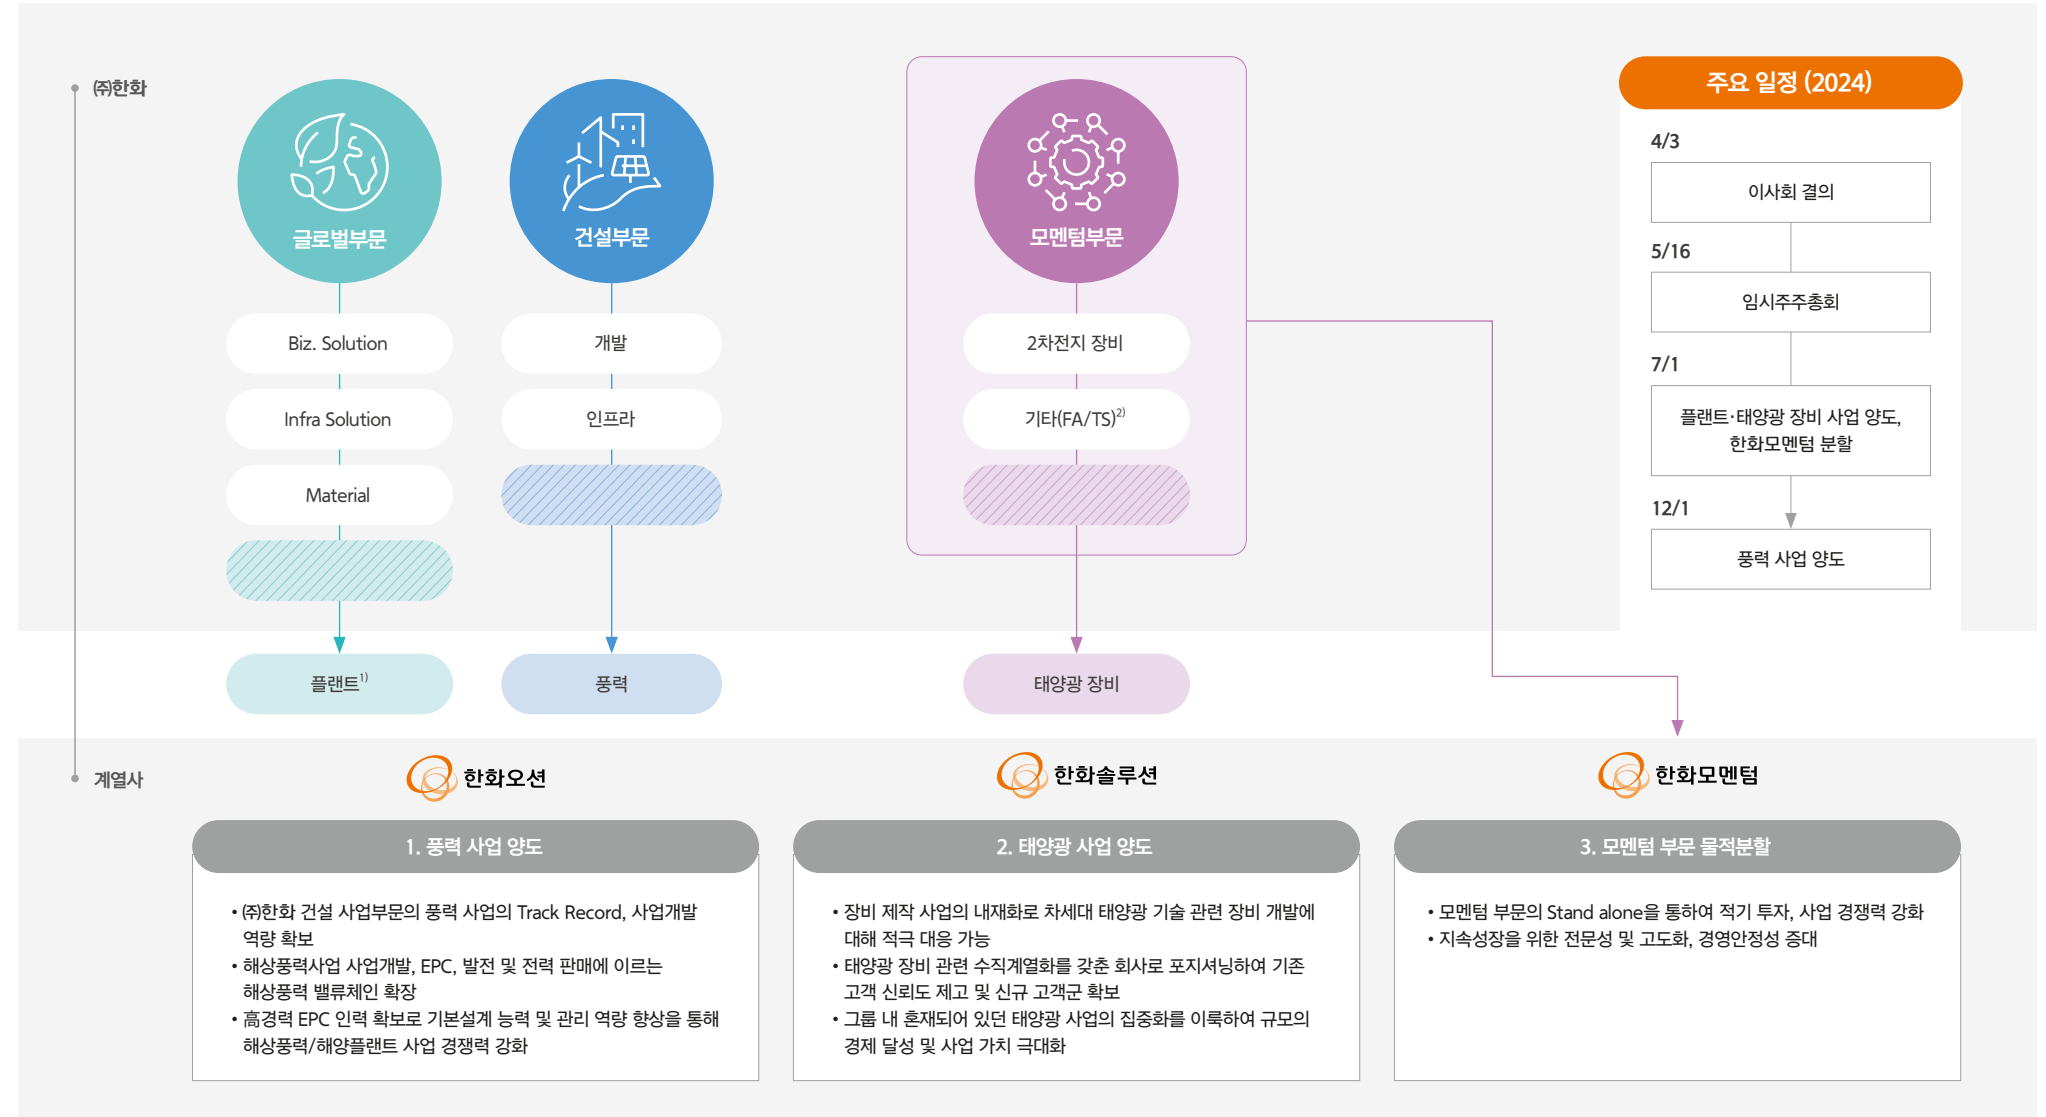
㈜한화

글로벌부문

Biz. Solution

Infra Solution

Material

플랜트$^{1)}$

건설부문

개발

인프라

풍력

모멘텀부문

2차전지 장비

기타(FA/TS)$^{2)}$

태양광 장비

주요 일정 (2024)

4/3

이사회 결의

5/16

임시주주총회

7/1

플랜트·태양광 장비 사업 양도, 한화모멘텀 분할

12/1

풍력 사업 양도

계열사

한화오션

1. 풍력 사업 양도

• ㈜한화 건설 사업부문의 풍력 사업의 Track Record, 사업개발 역량 확보
• 해상풍력사업 사업개발, EPC, 발전 및 전력 판매에 이르는 해상풍력 밸류체인 확장
• 高경력 EPC 인력 확보로 기본설계 능력 및 관리 역량 향상을 통해 해상풍력/해양플랜트 사업 경쟁력 강화

한화솔루션

2. 태양광 사업 양도

• 장비 제작 사업의 내재화로 차세대 태양광 기술 관련 장비 개발에 대해 적극 대응 가능
• 태양광 장비 관련 수직계열화를 갖춘 회사로 포지셔닝하여 기존 고객 신뢰도 제고 및 신규 고객군 확보
• 그룹 내 혼재되어 있던 태양광 사업의 집중화를 이룩하여 규모의 경제 달성 및 사업 가치 극대화

한화모멘텀

3. 모멘텀 부문 물적분할

• 모멘텀 부문의 Stand alone을 통하여 적기 투자, 사업 경쟁력 강화
• 지속성장을 위한 전문성 및 고도화, 경영안정성 증대